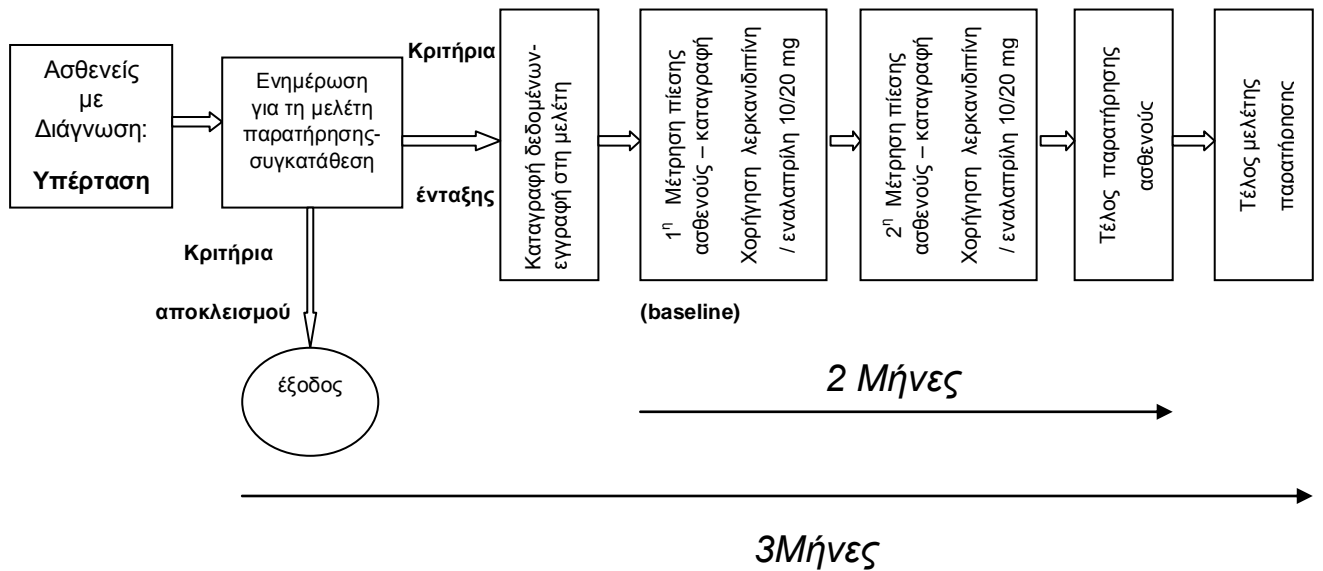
Ασθενείς με Διάγνωση: **Υπέρταση**

Ενημέρωση για τη μελέτη παρατήρησης-συγκατάθεση

**Κριτήρια**

**ένταξης**

**Κριτήρια**

**αποκλεισμού**

έξοδος

Καταγραφή δεδομένων-εγγραφή στη μελέτη

1η Μέτρηση πίεσης ασθενούς – καταγραφή Χορήγηση λερκανιδιπίνη / εναλαπρίλη 10/20 mg

**(baseline)**

2η Μέτρηση πίεσης ασθενούς – καταγραφή Χορήγηση λερκανιδιπίνη / εναλαπρίλη 10/20 mg

Τέλος παρατήρησης ασθενούς

Τέλος μελέτης παρατήρησης

*2 Μήνες*

*3Μήνες*